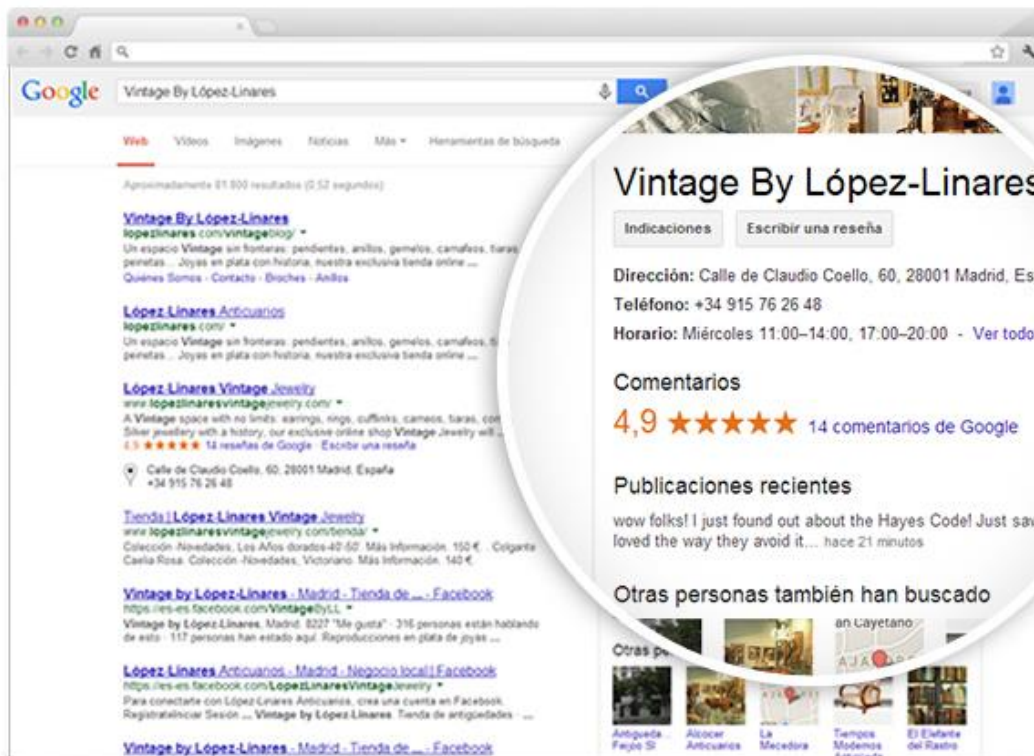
Google

Vintage By López-Linares

Web Videos Imágenes Noticias Más Herramientas de búsqueda

Aproximadamente 81.800 resultados (0,52 segundos)

Vintage By López-Linares
lopezlinares.com/vintageblog/
Un espacio Vintage sin fronteras: pendientes, anillos, gemelos, camafeos, tiaras, peinetas... Joyas en plata con historia, nuestra exclusiva tienda online ...
Quiénes Somos - Contacto - Broches - Anillos

López-Linares Anticuarios
lopezlinares.com/
Un espacio Vintage sin fronteras: pendientes, anillos, gemelos, camafeos, tiaras, peinetas... Joyas en plata con historia, nuestra exclusiva tienda online ...

López-Linares Vintage Jewelry
www.lopezlinaresvintagejewelry.com/
A Vintage space with no limits: earrings, rings, cufflinks, cameos, tiaras, com... Silver jewellery with a history, our exclusive online shop Vintage Jewelry will ...
4,9 ★★★★★ 14 reseñas de Google · Escribir una reseña

Calle de Claudio Coello, 60, 28001 Madrid, España
+34 915 76 26 48

Tienda | López-Linares Vintage Jewelry
www.lopezlinaresvintagejewelry.com/tienda/
Colección -Novedades, Los Años dorados 40-50. Más Información. 150 € ... Colgante Caelia Rosa. Colección -Novedades, Victoriano. Más Información. 140 €

Vintage by López-Linares - Madrid - Tienda de ... - Facebook
https://es-es.facebook.com/VintageByLL
Vintage by López-Linares, Madrid. 8227 "Me gusta" · 316 personas están hablando de esto · 117 personas han estado aquí. Reproducciones en plata de joyas ...

López-Linares Anticuarios - Madrid - Negocio local | Facebook
https://es-es.facebook.com/LopezLinaresVintageJewelry
Para conectar con López-Linares Anticuarios, crea una cuenta en Facebook. RegistrateIniciar Sesión ... Vintage by López-Linares. Tienda de antigüedades ...

Vintage by López-Linares - Madrid - Tienda de ... - Facebook

Vintage By López-Linares

Indicaciones Escribir una reseña

Dirección: Calle de Claudio Coello, 60, 28001 Madrid, Es
Teléfono: +34 915 76 26 48
Horario: Miércoles 11:00–14:00, 17:00–20:00 - Ver todo

Comentarios
4,9 ★★★★★ 14 comentarios de Google

Publicaciones recientes
wow folks! I just found out about the Hayes Code! Just sa loved the way they avoid it.... hace 21 minutos

Otras personas también han buscado

Otras pe

an Cayetano

Antigueda... Feijoo Sl
Alcocer Anticuarios
La Mecedora
Tiempos Modernos
El Elefante del Rastro